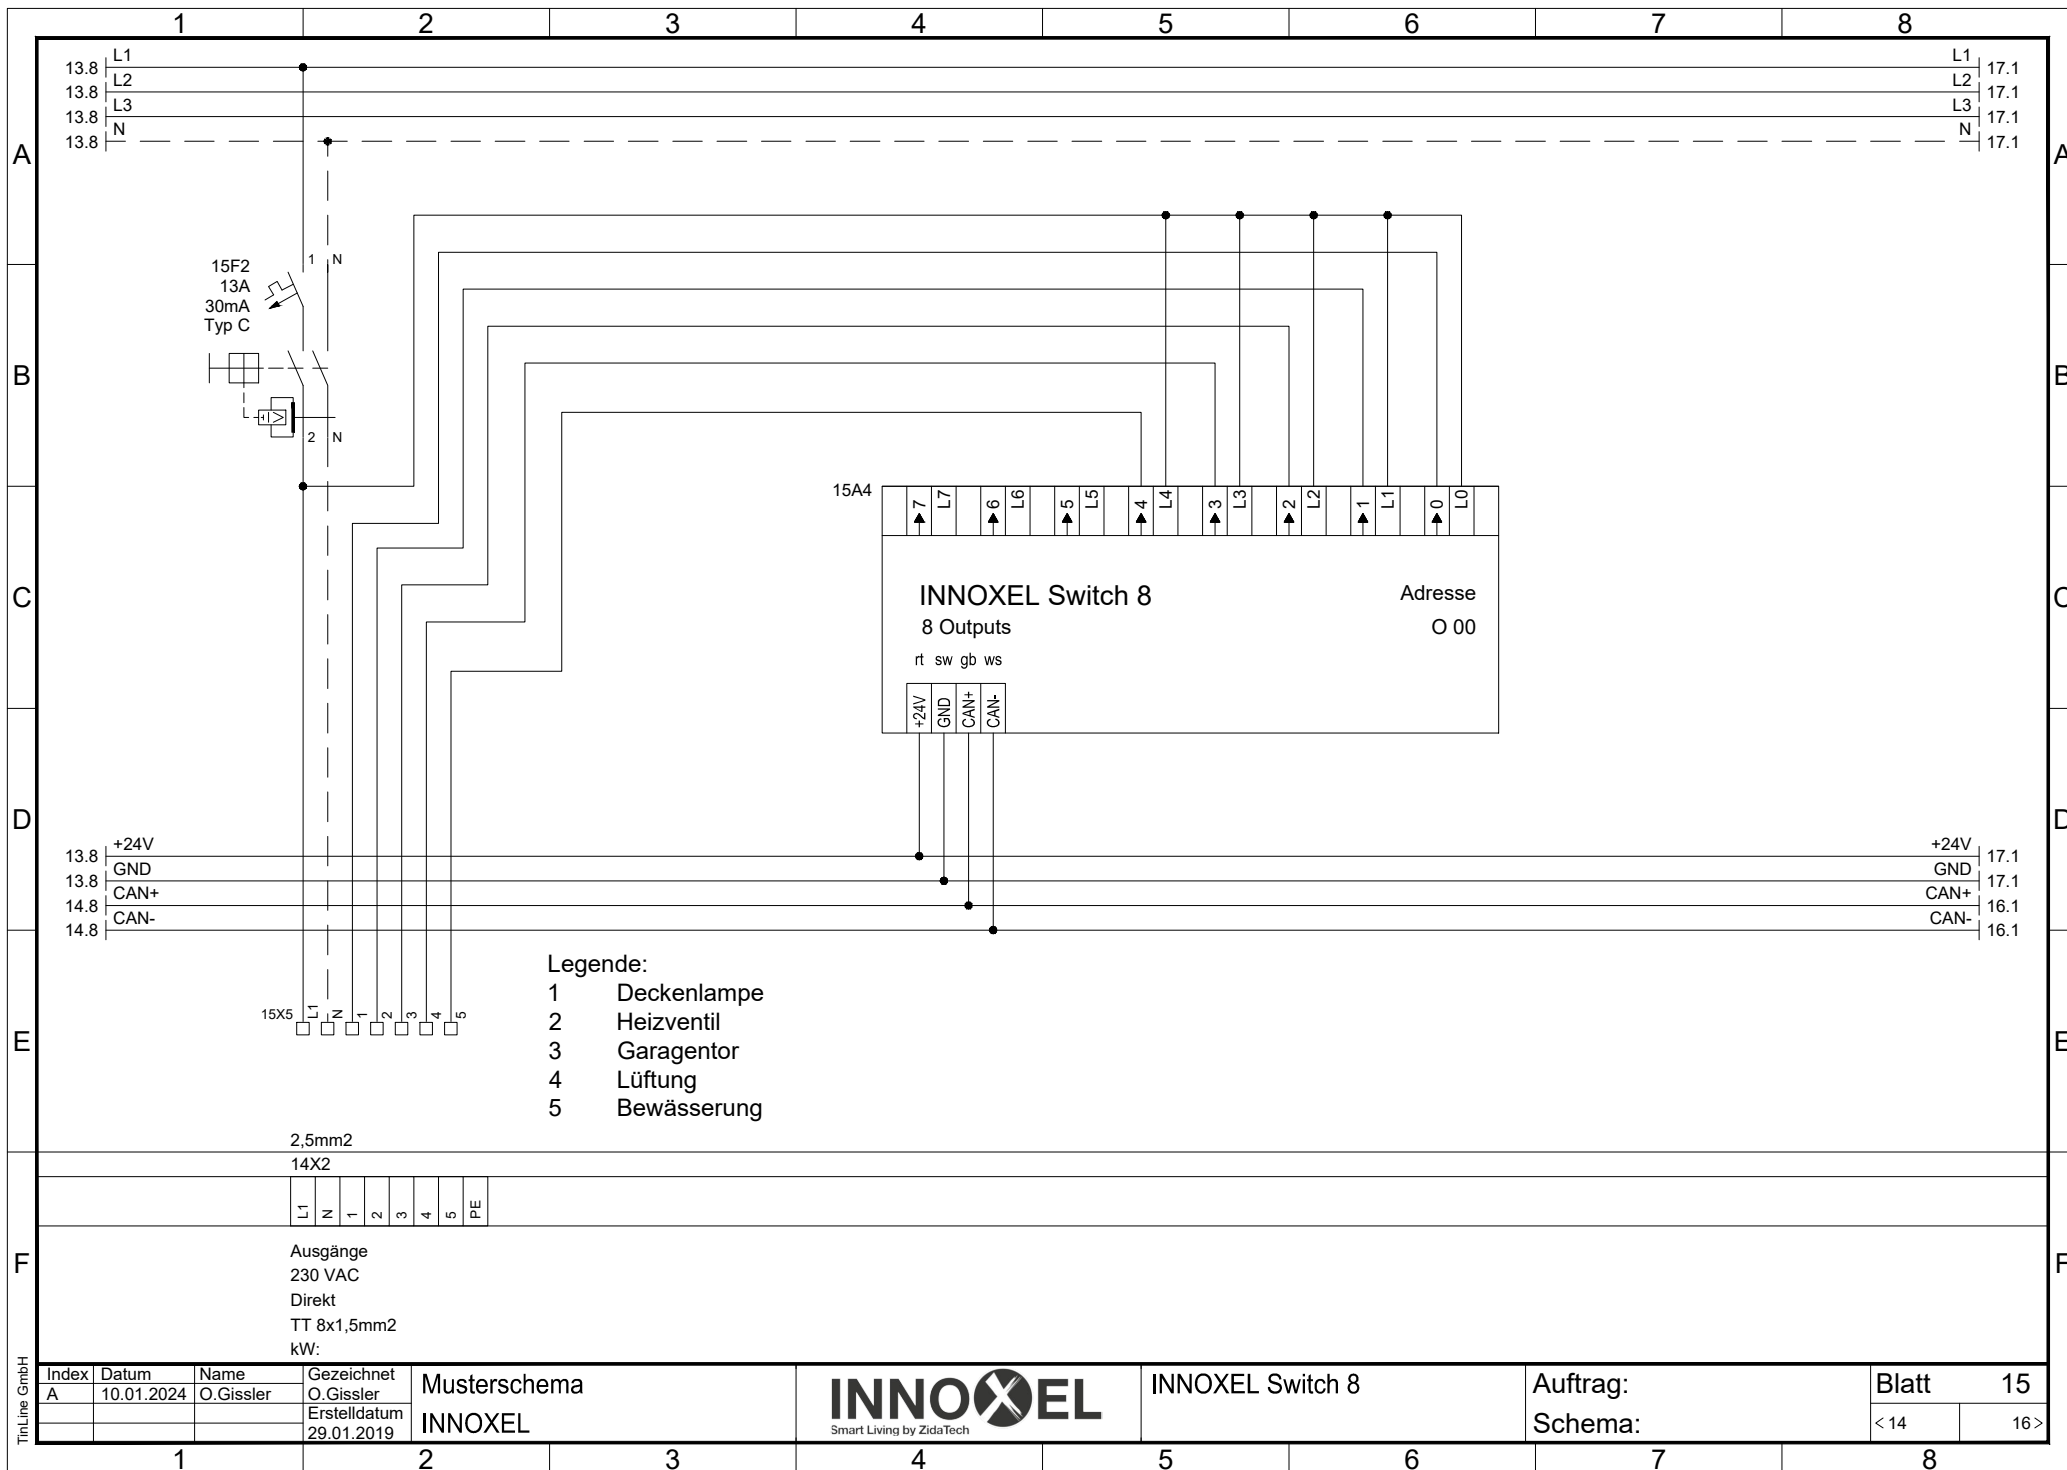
1 2 3 4 5 6 7 8

A

13.8 L1
13.8 L2
13.8 L3
13.8 N

L1 17.1
L2 17.1
L3 17.1
N 17.1

1 N

15F2
13A
30mA
Typ C

B

2 N

15A4

7 L7 6 L6 5 L5 4 L4 3 L3 2 L2 1 L1 0 L0

C

INNOXEL Switch 8
8 Outputs

Adresse
O 00

rt sw gb ws

+24V GND CAN+ CAN-

D

13.8 +24V
13.8 GND
14.8 CAN+
14.8 CAN-

+24V 17.1
GND 17.1
CAN+ 16.1
CAN- 16.1

E

15X5 L1 N 1 2 3 4 5

Legende:
1 Deckenlampe
2 Heizventil
3 Garagentor
4 Lüftung
5 Bewässerung

2,5mm2
14X2

L1 N 1 2 3 4 5 PE

F

Ausgänge
230 VAC
Direkt
TT 8x1,5mm2
kW:

| Index | Datum | Name | Gezeichnet |
|---|---|---|---|
| A | 10.01.2024 | O.Gissler | O.Gissler |
| | | | Erstelldatum 29.01.2019 |

Musterschema
INNOXEL

INNOXEL
Smart Living by ZidaTech

INNOXEL Switch 8

Auftrag:
Schema:

Blatt 15
< 14 16 >

TinLine GmbH

1 2 3 4 5 6 7 8